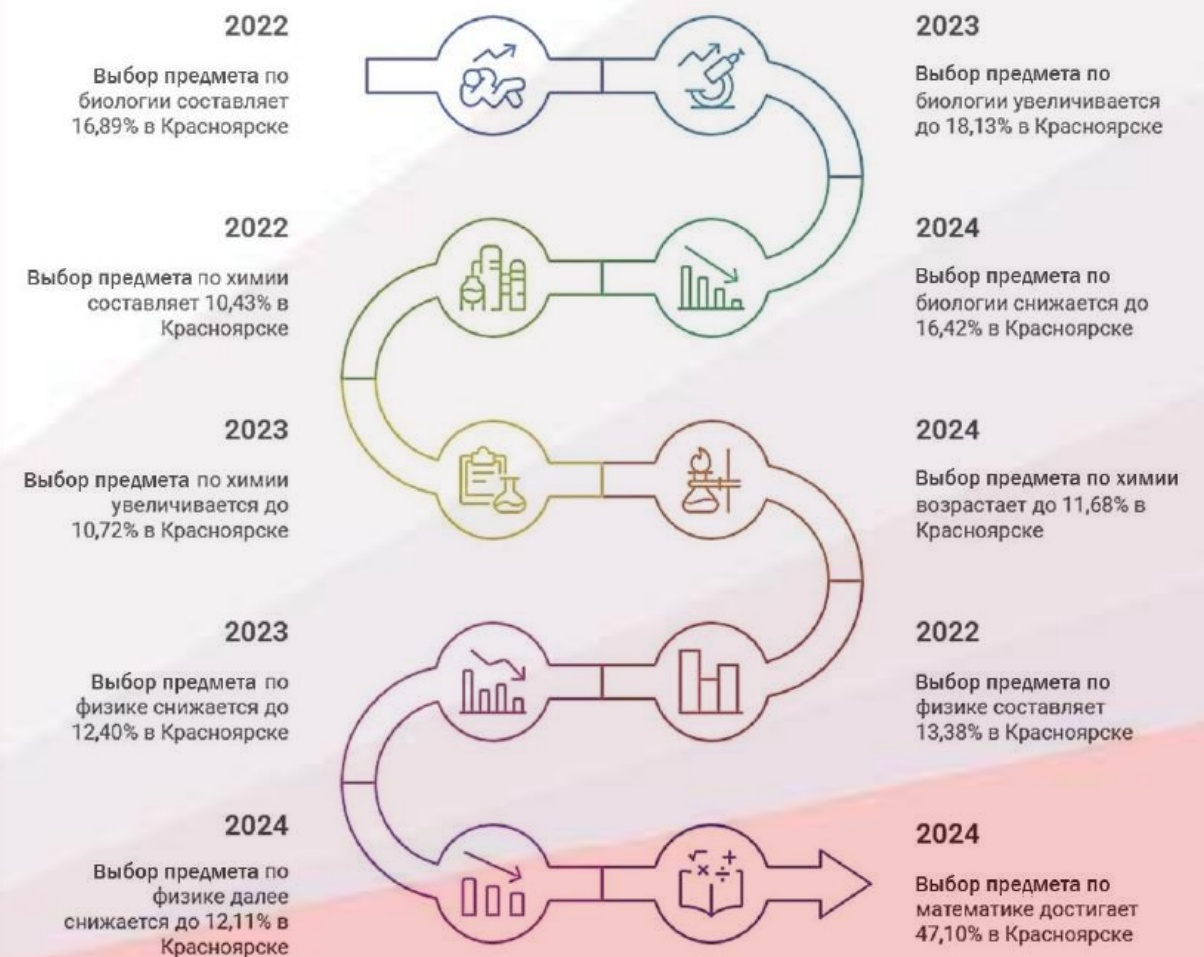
2022

Выбор предмета по биологии составляет 16,89% в Красноярске

2023

Выбор предмета по биологии увеличивается до 18,13% в Красноярске

2022

Выбор предмета по химии составляет 10,43% в Красноярске

2024

Выбор предмета по биологии снижается до 16,42% в Красноярске

2023

Выбор предмета по химии увеличивается до 10,72% в Красноярске

2024

Выбор предмета по химии возрастает до 11,68% в Красноярске

2023

Выбор предмета по физике снижается до 12,40% в Красноярске

2022

Выбор предмета по физике составляет 13,38% в Красноярске

2024

Выбор предмета по физике далее снижается до 12,11% в Красноярске

2024

Выбор предмета по математике достигает 47,10% в Красноярске